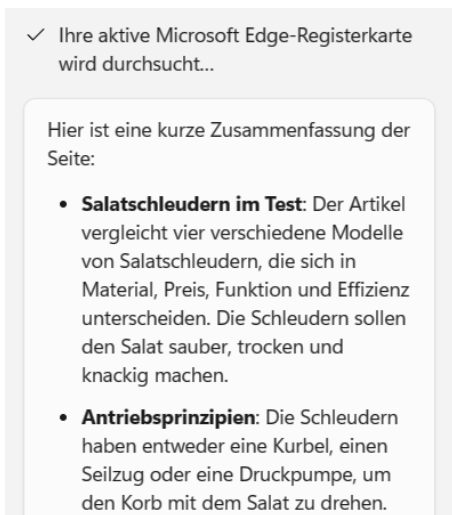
✓ Ihre aktive Microsoft Edge-Registerkarte wird durchsucht...

Hier ist eine kurze Zusammenfassung der Seite:

- **Salatschleudern im Test**: Der Artikel vergleicht vier verschiedene Modelle von Salatschleudern, die sich in Material, Preis, Funktion und Effizienz unterscheiden. Die Schleudern sollen den Salat sauber, trocken und knackig machen.
- **Antriebsprinzipien**: Die Schleudern haben entweder eine Kurbel, einen Seilzug oder eine Druckpumpe, um den Korb mit dem Salat zu drehen.